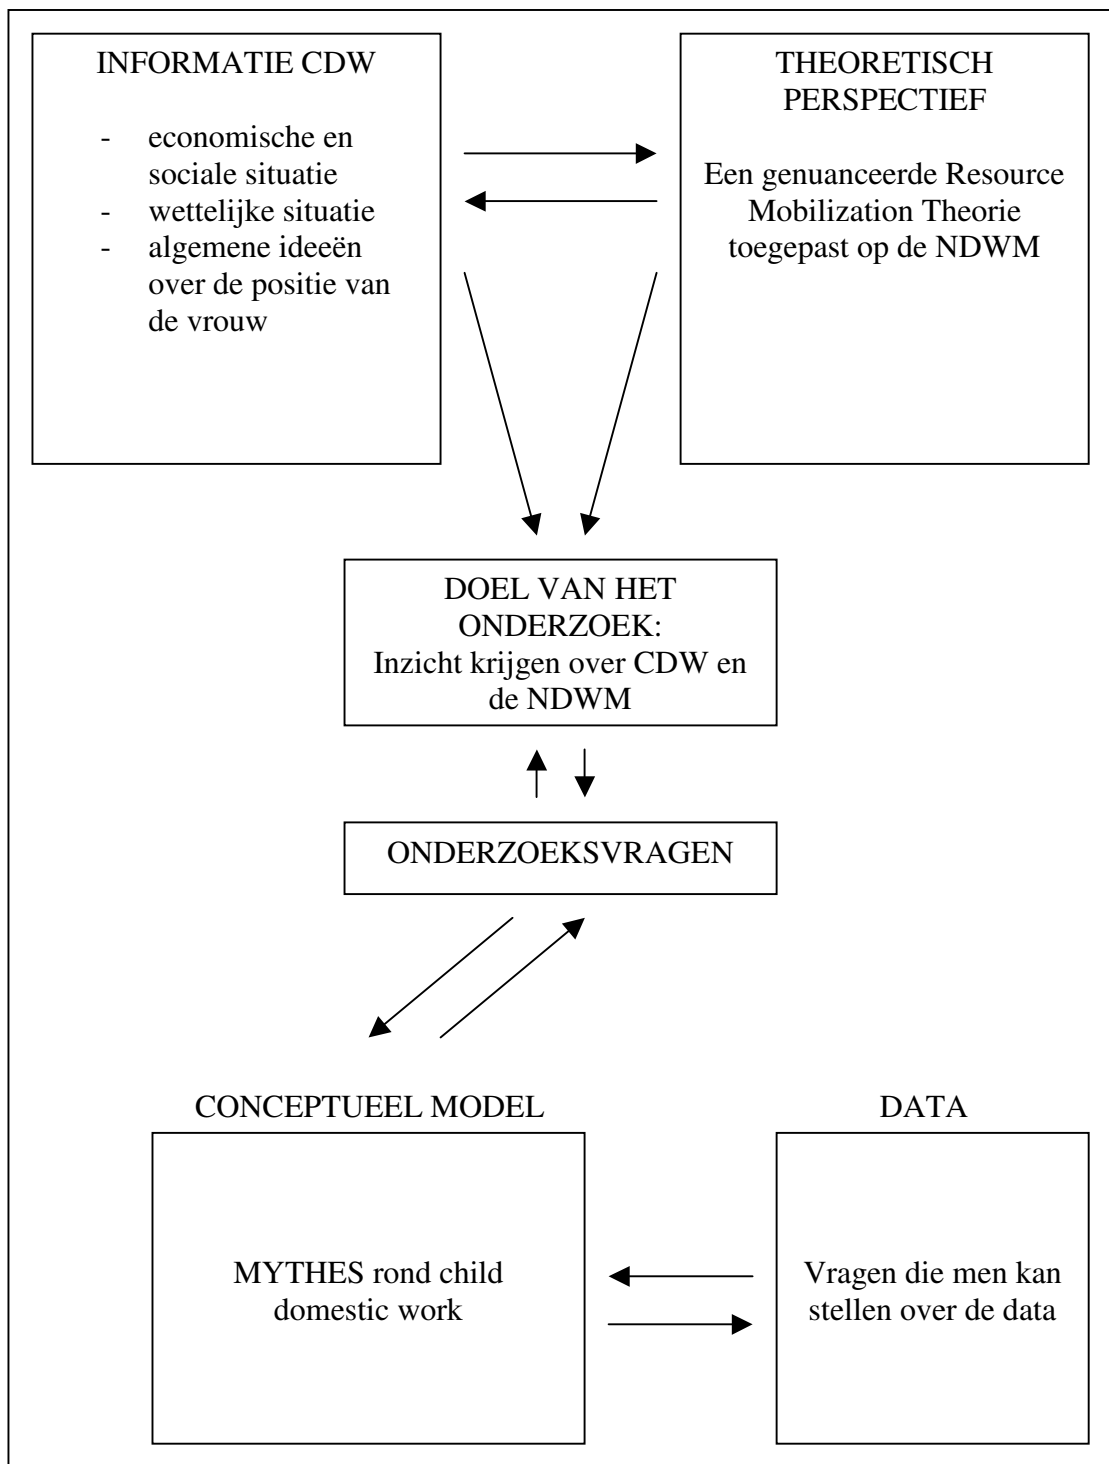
INFORMATIE CDW

- economische en sociale situatie
- wettelijke situatie
- algemene ideeën over de positie van de vrouw

THEORETISCH PERSPECTIEF

Een genuanceerde Resource Mobilization Theorie toegepast op de NDWM

DOEL VAN HET ONDERZOEK:
Inzicht krijgen over CDW en de NDWM

ONDERZOEKSVRAGEN

CONCEPTUEEL MODEL

MYTHES rond child domestic work

DATA

Vragen die men kan stellen over de data